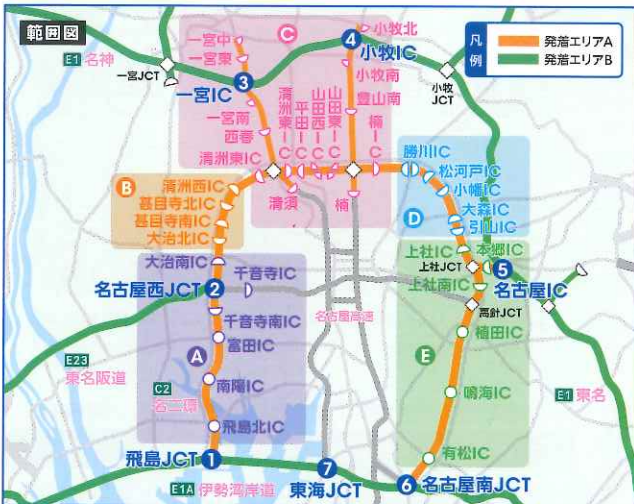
範囲図

凡例
発着エリアA
発着エリアB

E1 名神
一宮JCT
一宮中
一宮東
C
小牧北
4 小牧IC
小牧南
小牧JCT
3 一宮IC
一宮南
西春
清洲東IC
清洲東IC
平田IC
山田西IC
山田東IC
豊山南
楠IC
勝川IC
松河戸IC
小幡IC
大森IC
引山IC
B
清洲西IC
甚目寺北IC
甚目寺南IC
大治北IC
清須
楠
D
上社IC
上社JCT
本郷IC
上社南IC
5 名古屋IC
高針JCT
大治南IC
千音寺IC
名古屋西JCT 2
千音寺南IC
富田IC
名古屋高速
植田IC
E23
東名阪道
A
C2
名二環
南陽IC
E
鳴海IC
E1 東名
飛島北IC
有松IC
飛島JCT 1
7 東海JCT
E1A 伊勢湾岸道
6 名古屋南JCT